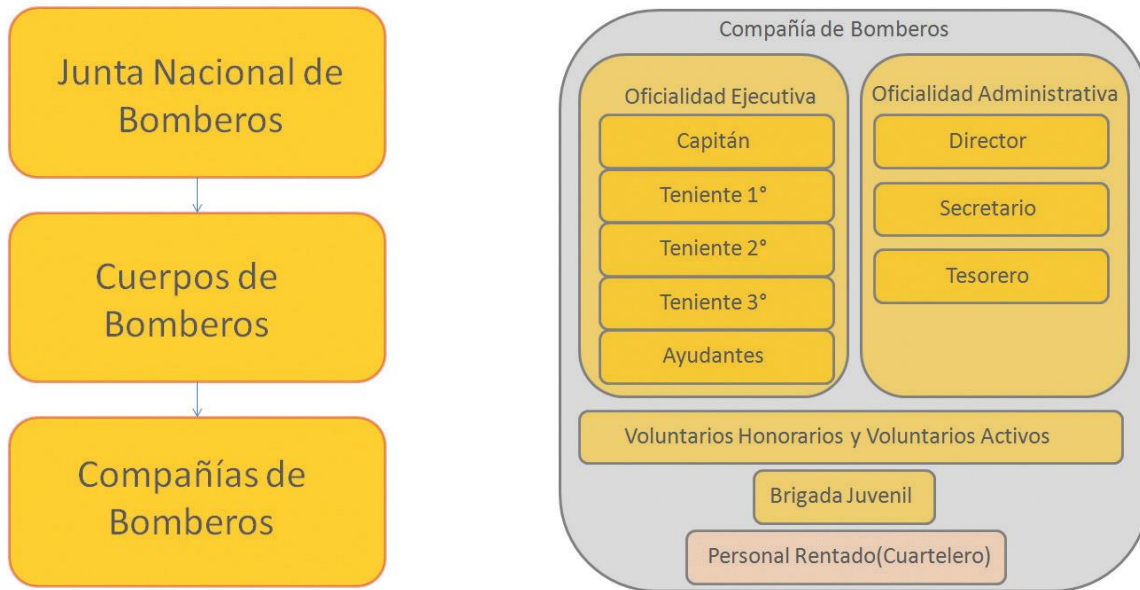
Junta Nacional de Bomberos

Cuerpos de Bomberos

Compañías de Bomberos

Compañía de Bomberos

Oficialidad Ejecutiva

Capitán

Teniente 1°

Teniente 2°

Teniente 3°

Ayudantes

Oficialidad Administrativa

Director

Secretario

Tesorero

Voluntarios Honorarios y Voluntarios Activos

Brigada Juvenil

Personal Rentado(Cuartelero)